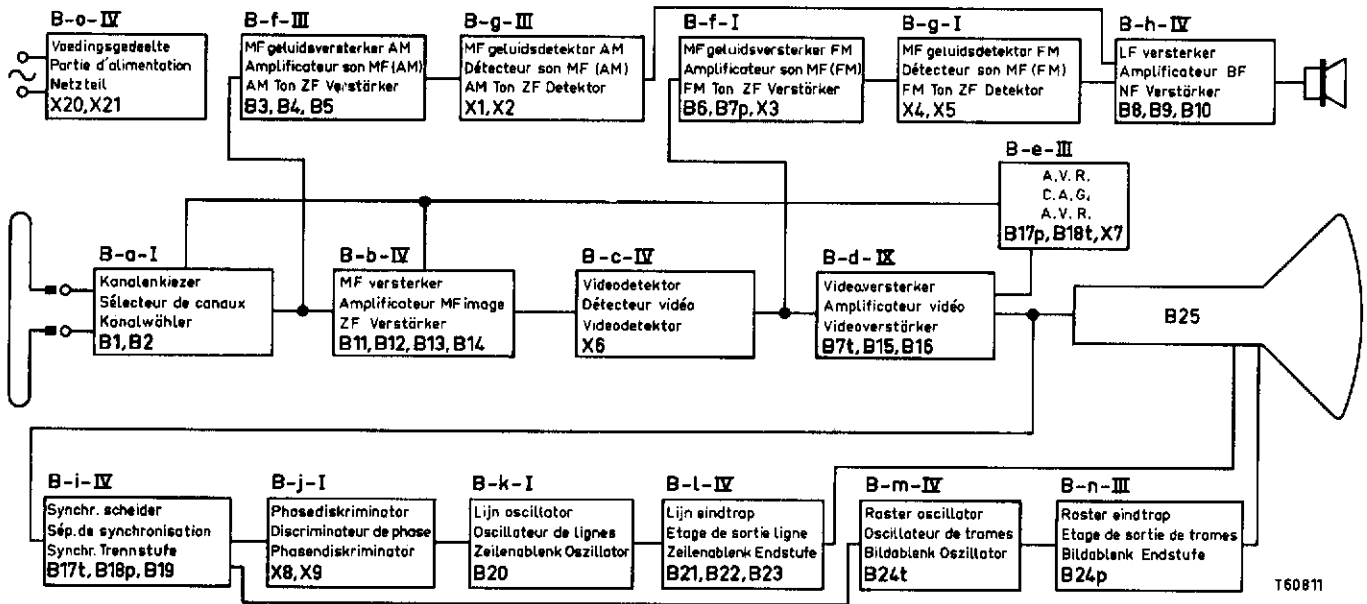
B-a-IV
Voedingsgedeelte
Partie d'alimentation
Netzteil
X20, X21

B-f-III
MF geluidsversterker AM
Amplificateur son MF (AM)
AM Ton ZF Verstärker
B3, B4, B5

B-g-III
MF geluidsdetektor AM
Détecteur son MF (AM)
AM Ton ZF Detektor
X1, X2

B-f-I
MF geluidsversterker FM
Amplificateur son MF (FM)
FM Ton ZF Verstärker
B6, B7p, X3

B-g-I
MF geluidsdetektor FM
Détecteur son MF (FM)
FM Ton ZF Detektor
X4, X5

B-h-IV
LF versterker
Amplificateur BF
NF Verstärker
B8, B9, B10

B-e-III
A.V.R.
C.A.G.
A.V.R.
B17p, B18t, X7

B-a-I
Kanalenkiezer
Sélecteur de canaux
Kanalwähler
B1, B2

B-b-IV
MF versterker
Amplificateur MF image
ZF Verstärker
B11, B12, B13, B14

B-c-IV
Videodetektor
Détecteur vidéo
Videodetektor
X6

B-d-IX
Videoversterker
Amplificateur vidéo
Videoverstärker
B7t, B15, B16

B25

B-i-IV
Synchr. scheider
Sép. de synchronisation
Synchr. Trennstufe
B17t, B18p, B19

B-j-I
Phasediskriminator
Discriminateur de phase
Phasendiskriminator
X8, X9

B-k-I
Lijn oscillator
Oscillateur de lignes
Zeilenablenk Oszillator
B20

B-l-IV
Lijn eindtrap
Etage de sortie ligne
Zeilenablenk Endstufe
B21, B22, B23

B-m-IV
Raster oscillator
Oscillateur de trames
Bildablenk Oszillator
B24t

B-n-III
Raster eindtrap
Etage de sortie de trames
Bildablenk Endstufe
B24p

T60811